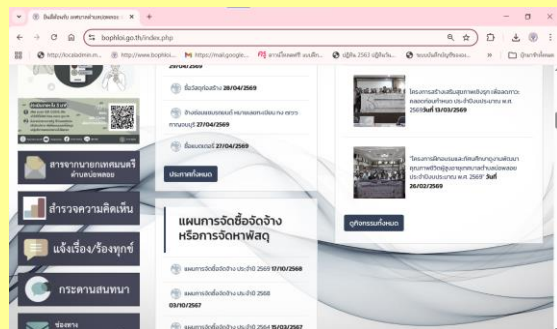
ยินดีต้อนรับ เทศบาลตำบลบ่อพลอย ×
bophloi.go.th/index.php
http://localadmin.n... http://www.bophloi... https://mail.google... งานเว็บเทศบาล อบต.ยักษ... ปฏิทิน 2563 ปฏิทินวัน... ระบบบันทึกบัญชีขององ... ข้อมูลที่คั่นหน้าทั้งหมด

29/04/2569
ซื้อวัสดุก่อสร้าง 28/04/2569
จ้างซ่อมแซมรถยนต์ หมายเลขทะเบียน กจ ทะเบียนบนรถ 27/04/2569
ซื้อชุดเก่งฯ 27/04/2569
ประกาศทั้งหมด

แผนการจัดซื้อจัดจ้าง หรือการจัดหาพัสดุ

แผนการจัดซื้อจัดจ้าง ประจำปี 2569 17/10/2568
แผนการจัดซื้อจัดจ้าง ประจำปี 2568 03/10/2567
แผนการจัดซื้อจัดจ้าง ประจำปี 2564 15/03/2567

โครงการส่งเสริมสุขภาพผู้สูงอายุ ประจำปีงบประมาณ พ.ศ. 2569 วันที่ 13/03/2569

"โครงการฝึกอบรมและศึกษาดูงานพัฒนาคุณภาพชีวิตผู้สูงอายุ ประจำปีงบประมาณ พ.ศ. 2569" วันที่ 26/02/2569

กิจกรรมทั้งหมด

สารจากนายกเทศมนตรี ตำบลบ่อพลอย
สำรวจความคิดเห็น
แจ้งเรื่อง/ร้องทุกข์
กระดานสนทนา